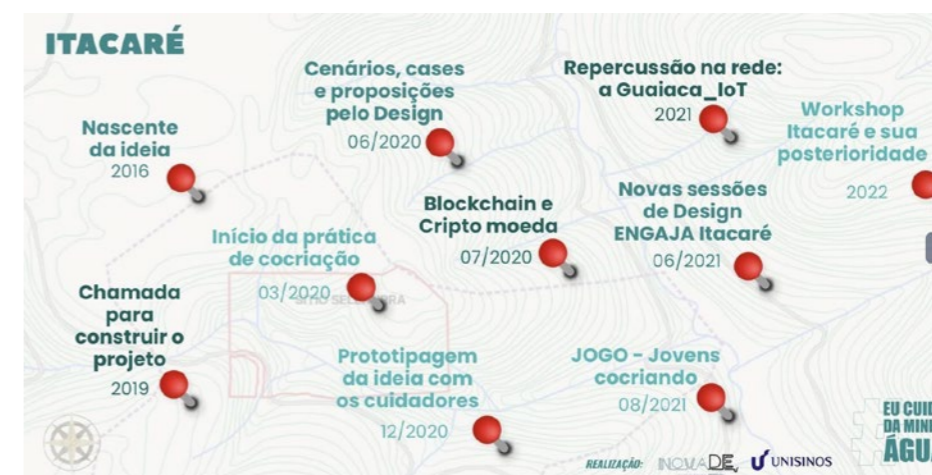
ITACARÉ

Nascente da ideia
2016

Chamada para construir o projeto
2019

Início da prática de cocriação
03/2020

SÍTIO SELVAGRA

Cenários, cases e proposições pelo Design
06/2020

Prototipagem da ideia com os cuidadores
12/2020

Blockchain e Cripto moeda
07/2020

Repercussão na rede: a Guaiaca_IoT
2021

Novas sessões de Design ENGAJA Itacaré
06/2021

JOGO - Jovens cocriando
08/2021

Workshop Itacaré e sua posterioridade
2022

REALIZAÇÃO: INOVADE UNISINOS

EU CUI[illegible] DA MIN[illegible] ÁGU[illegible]